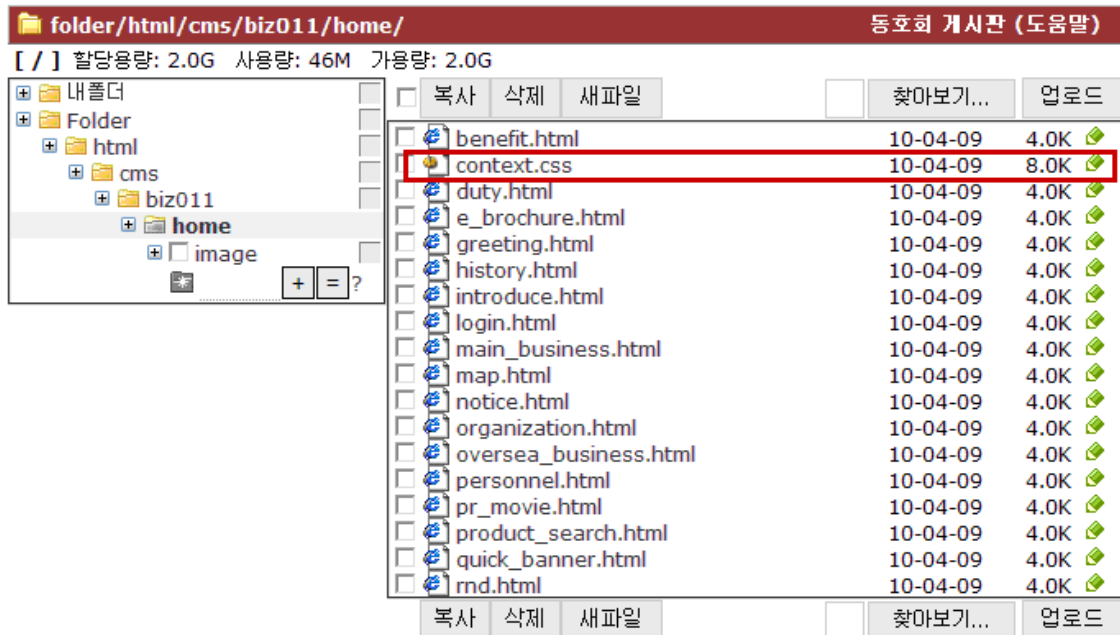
folder/html/cms/biz011/home/

동호회 게시판 (도움말)

[ / ] 할당용량: 2.0G 사용량: 46M 가용량: 2.0G

내폴더
Folder
html
cms
biz011
home
image
+ = ?

복사 삭제 새파일 찾아보기... 업로드

| | | |
|---|---|---|
| benefit.html | 10-04-09 | 4.0K |
| context.css | 10-04-09 | 8.0K |
| duty.html | 10-04-09 | 4.0K |
| e_brochure.html | 10-04-09 | 4.0K |
| greeting.html | 10-04-09 | 4.0K |
| history.html | 10-04-09 | 4.0K |
| introduce.html | 10-04-09 | 4.0K |
| login.html | 10-04-09 | 4.0K |
| main_business.html | 10-04-09 | 4.0K |
| map.html | 10-04-09 | 4.0K |
| notice.html | 10-04-09 | 4.0K |
| organization.html | 10-04-09 | 4.0K |
| oversea_business.html | 10-04-09 | 4.0K |
| personnel.html | 10-04-09 | 4.0K |
| pr_movie.html | 10-04-09 | 4.0K |
| product_search.html | 10-04-09 | 4.0K |
| quick_banner.html | 10-04-09 | 4.0K |
| rnd.html | 10-04-09 | 4.0K |

복사 삭제 새파일 찾아보기... 업로드